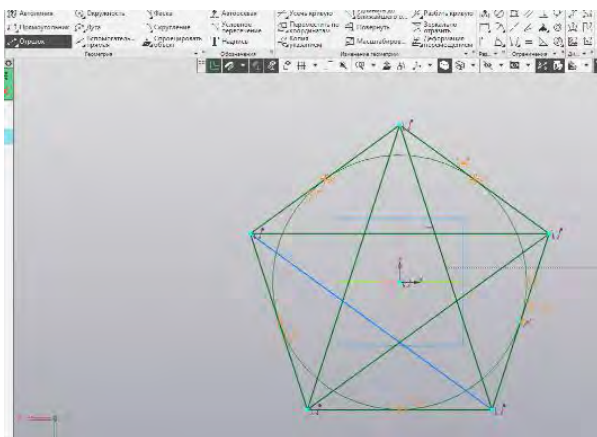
Автолиния
Окружность
Фаска
Автоосевая
Усечь кривую
Разбить кривую
Прямоугольник
Дуга
Скругление
Условное пересечение
Параллельность по координатам
Повернуть
Выровнять
Отрезок
Вспомогательная прямая
Скруглить объект
Штриховка
Копия указателем
Масштабировать
Деформация
Геометрия
Обозначения
Изменение геометрии
Ограничения